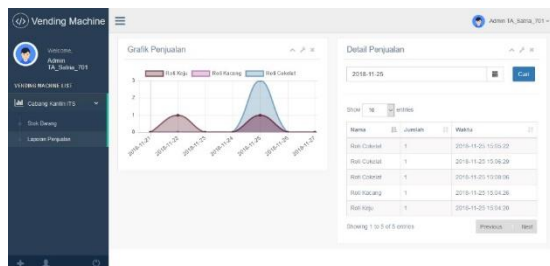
Vending Machine

Admin TA_Salna_701

Welcome, Admin TA_Salna_701

VENDING MACHINE LIST

Cabang Kantin ITS

Stok Barang

Laporan Penjualan

Grafik Penjualan

Roti Keju Roti Kacang Roti Coklat

3

2

1

0

2018-11-21 2018-11-22 2018-11-23 2018-11-24 2018-11-25 2018-11-26 2018-11-27

Detail Penjualan

2018-11-25

Cari

Show 10 entries

| Nama | Jumlah | Waktu |
|---|---|---|
| Roti Coklat | 1 | 2018-11-25 15:59:20 |
| Roti Coklat | 1 | 2018-11-25 15:06:29 |
| Roti Coklat | 1 | 2018-11-25 15:08:06 |
| Roti Kacang | 1 | 2018-11-25 15:24:26 |
| Roti Keju | 1 | 2018-11-25 15:04:38 |

Showing 1 to 5 of 5 entries

Previous Next